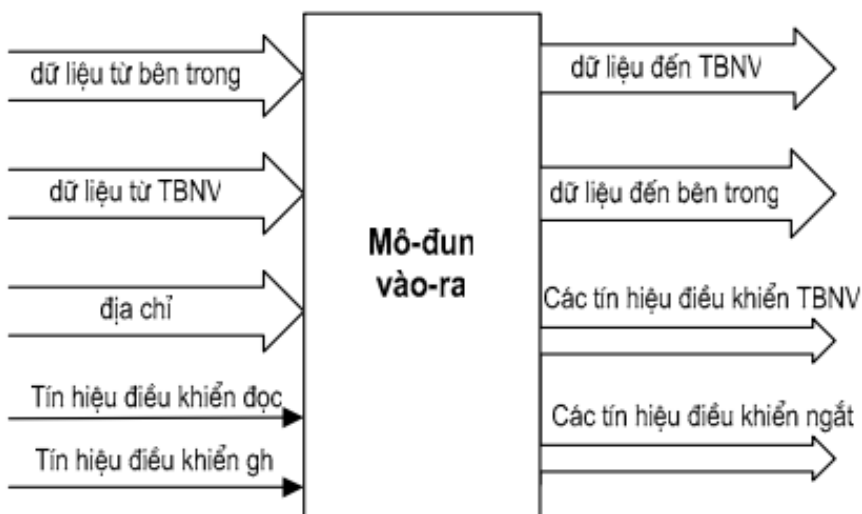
dữ liệu từ bên trong

dữ liệu từ TBNV

địa chỉ

Tín hiệu điều khiển đọc

Tín hiệu điều khiển gh

Mô-đun vào-ra

dữ liệu đến TBNV

dữ liệu đến bên trong

Các tín hiệu điều khiển TBNV

Các tín hiệu điều khiển ngắt